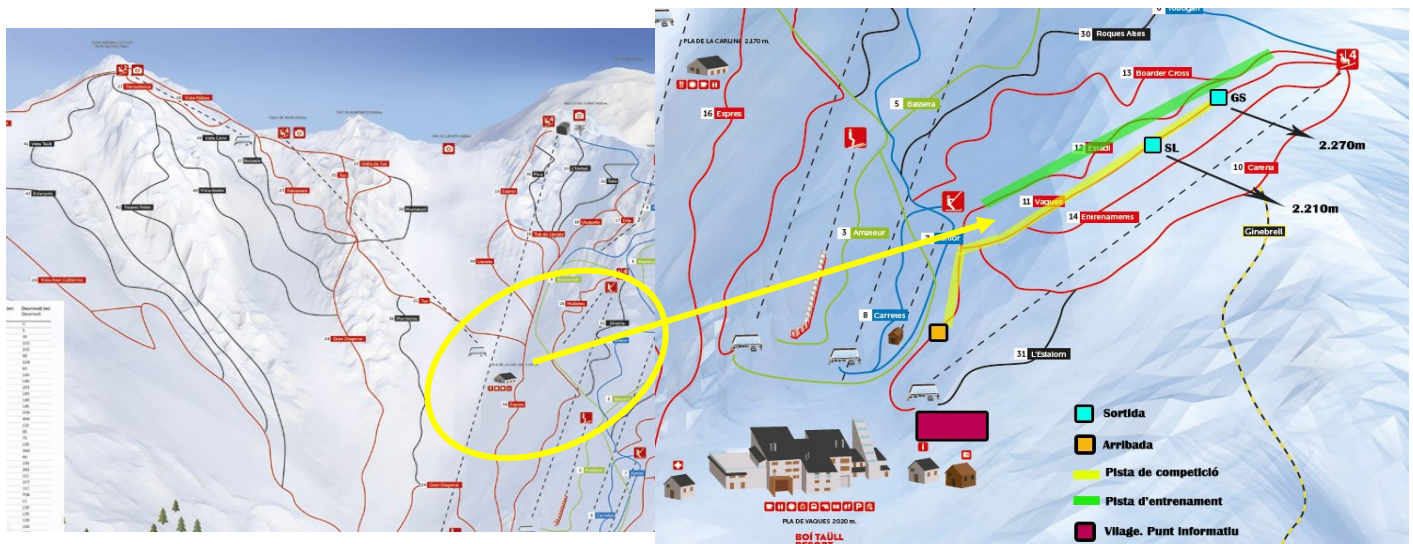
PLA DE LA CARLINA 2.170 m.

30 Roques Altes

13 Boarder Cross

16 Expres

5 Bassera

GS

12 Essadi

SL

2.270m

10 Carena

11 Vaques

14 Entrenaments

2.210m

3 Amateur

Ginebrell

8 Carreres

31 L'Eslalom

Sortida

Arribada

Pista de competició

Pista d'entrenament

Vilage. Punt informatiu

PLA DE VAQUES 2020 m.

BOÍ TAÜLL